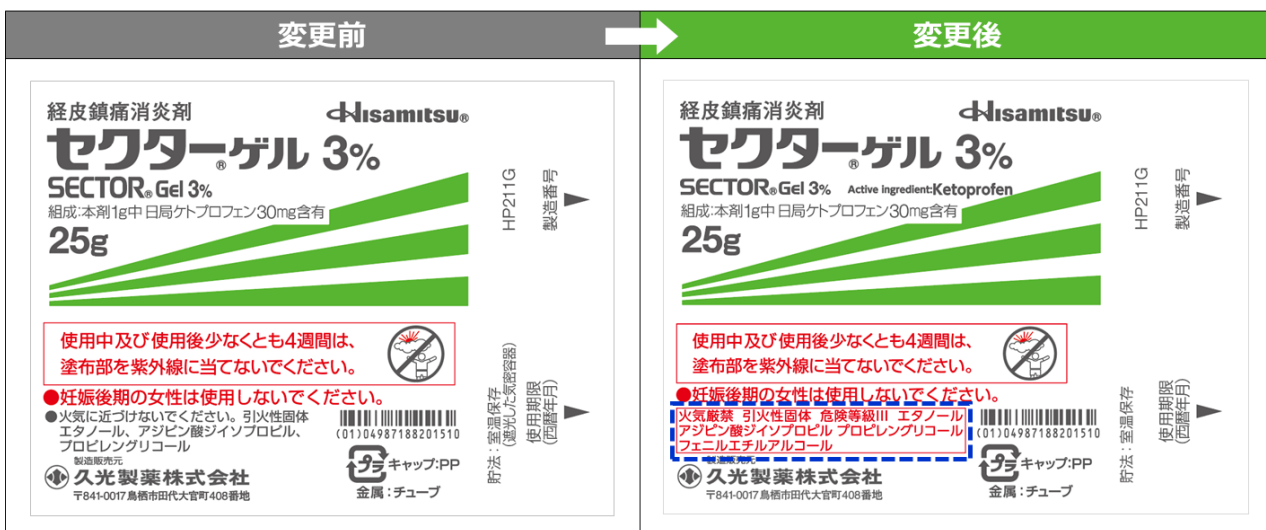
変更前

経皮鎮痛消炎剤
Hisamitsu®
セクター®ゲル 3%
SECTOR® Gel 3%
組成:本剤1g中 日局ケトプロフェン30mg含有
25g
HP211G
製造番号
使用中及び使用後少なくとも4週間は、塗布部を紫外線に当てないでください。
●妊娠後期の女性は使用しないでください。
●火気に近づけないでください。引火性固体 エタノール、アジピン酸ジイソプロピル、プロピレングリコール
(01)04987188201510
貯法:室温保存(遮光した気密容器)
使用期限(西暦年月)
製造販売元
久光製薬株式会社
〒841-0017 鳥栖市田代大官町408番地
プラ キャップ:PP
金属:チューブ

変更後

経皮鎮痛消炎剤
Hisamitsu®
セクター®ゲル 3%
SECTOR® Gel 3% Active ingredient:Ketoprofen
組成:本剤1g中 日局ケトプロフェン30mg含有
25g
HP211G
製造番号
使用中及び使用後少なくとも4週間は、塗布部を紫外線に当てないでください。
●妊娠後期の女性は使用しないでください。
火気厳禁 引火性固体 危険等級III エタノール アジピン酸ジイソプロピル プロピレングリコール フェニルエチルアルコール
(01)04987188201510
貯法:室温保存
使用期限(西暦年月)
製造販売元
久光製薬株式会社
〒841-0017 鳥栖市田代大官町408番地
プラ キャップ:PP
金属:チューブ